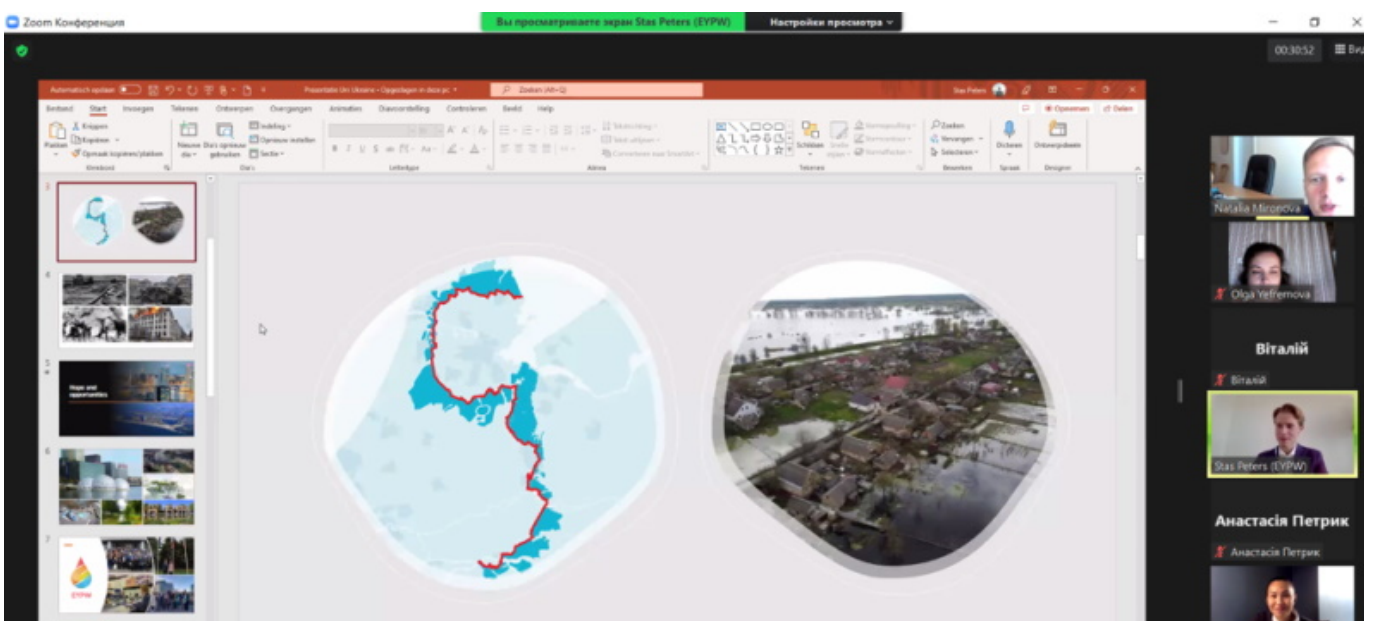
Zoom Конференция

Вы просматриваете экран Stas Peters (EYPW)

Настройки просмотра

00:30:52

Вид

Automatisch opslaan

Presentatie Uni Ukraine - Opgeslagen in deze pc

Zoeken (Alt+Q)

Stas Peters

Bestand Start Invoegen Tekenen Ontwerpen Overgangen Animaties Diavoorstelling Controleren Beeld Help

Opmerken Delen

Knippen Kopiëren Plakken Opmaak kopiëren/plakken

Klembord

Nieuwe dia Dia's opnieuw gebruiken Indeling Opnieuw instellen Sectie

Dia's

Lettertype

Alinea

Tekstrichting Tekst uitlijnen Converteren naar SmartArt

Tekenen

Schikken Snelle stijlen

Zoeken Vervangen Selecteren

Bewerken

Dicteren

Spraak

Ontwerpideeën

Designer

Hope and opportunities

EYPW

Natalia Mironova

Olga Yefremova

Віталій

Віталій

Stas Peters (EYPW)

Анастасія Петрик

Анастасія Петрик